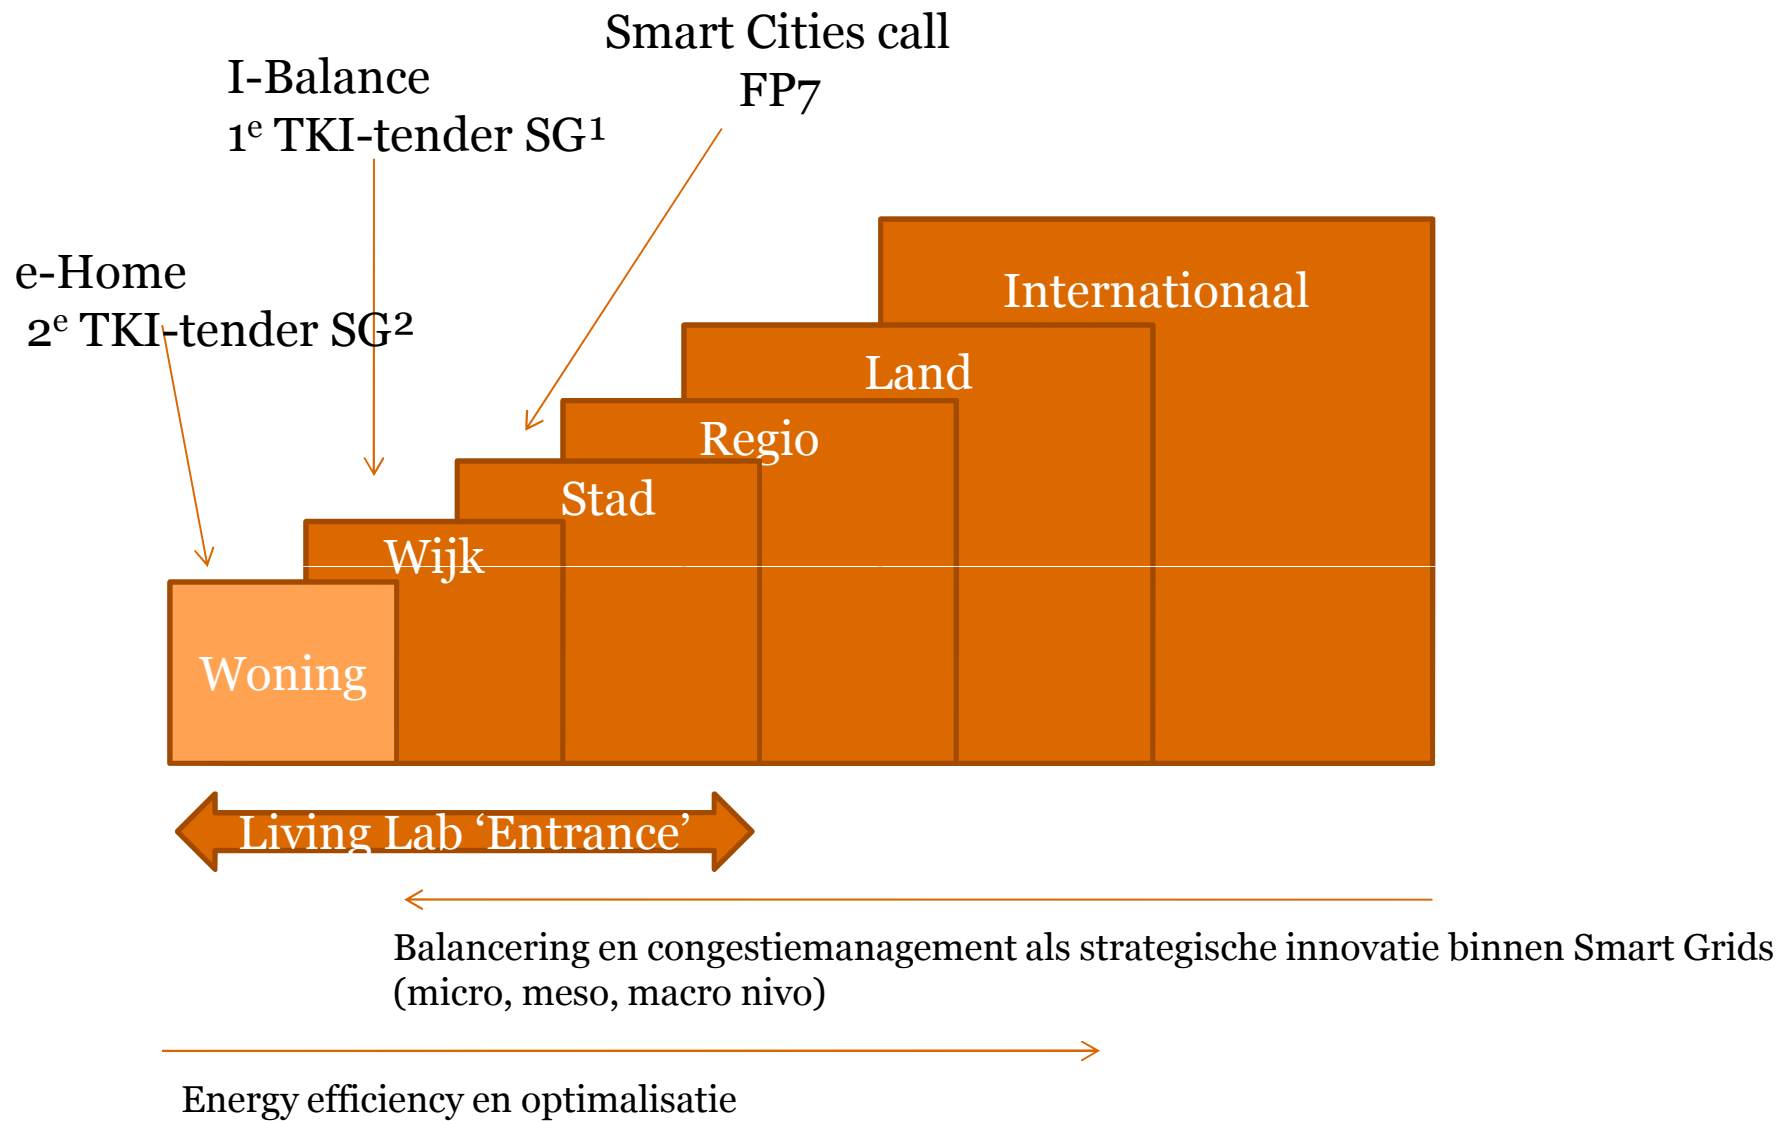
Smart Cities call
FP7

I-Balance
$1^e$ TKI-tender SG$^1$

e-Home
$2^e$ TKI-tender SG$^2$

Internationaal

Land

Regio

Stad

Wijk

Woning

Living Lab ‘Entrance’

Balancering en congestiemanagement als strategische innovatie binnen Smart Grids (micro, meso, macro nivo)

Energy efficiency en optimalisatie